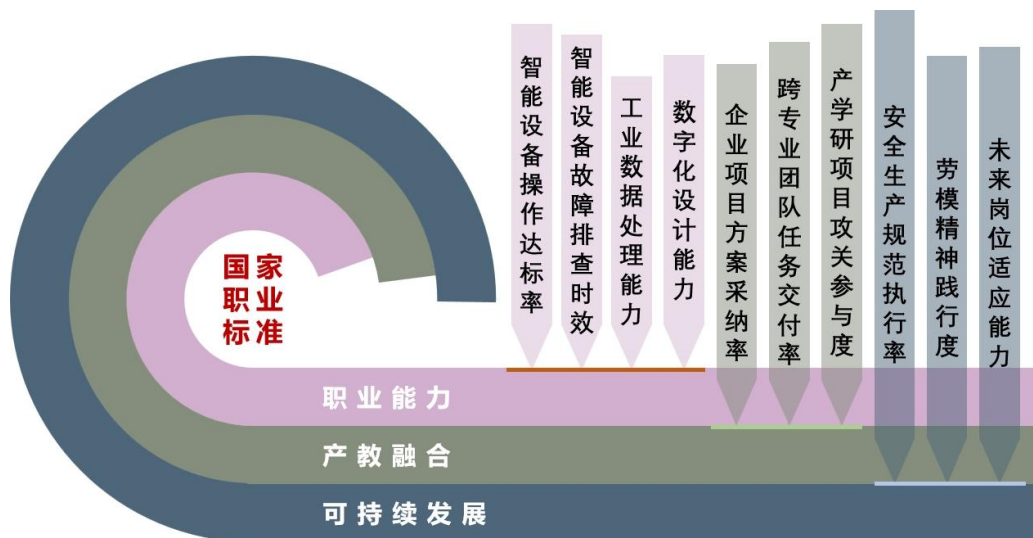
国家职业标准

智能设备操作达标率

智能设备故障排查时效

工业数据处理能力

数字化设计能力

企业项目方案采纳率

跨专业团队任务交付率

产学研项目攻关参与度

安全生产规范执行率

劳模精神践行度

未来岗位适应能力

职业能力

产教融合

可持续发展